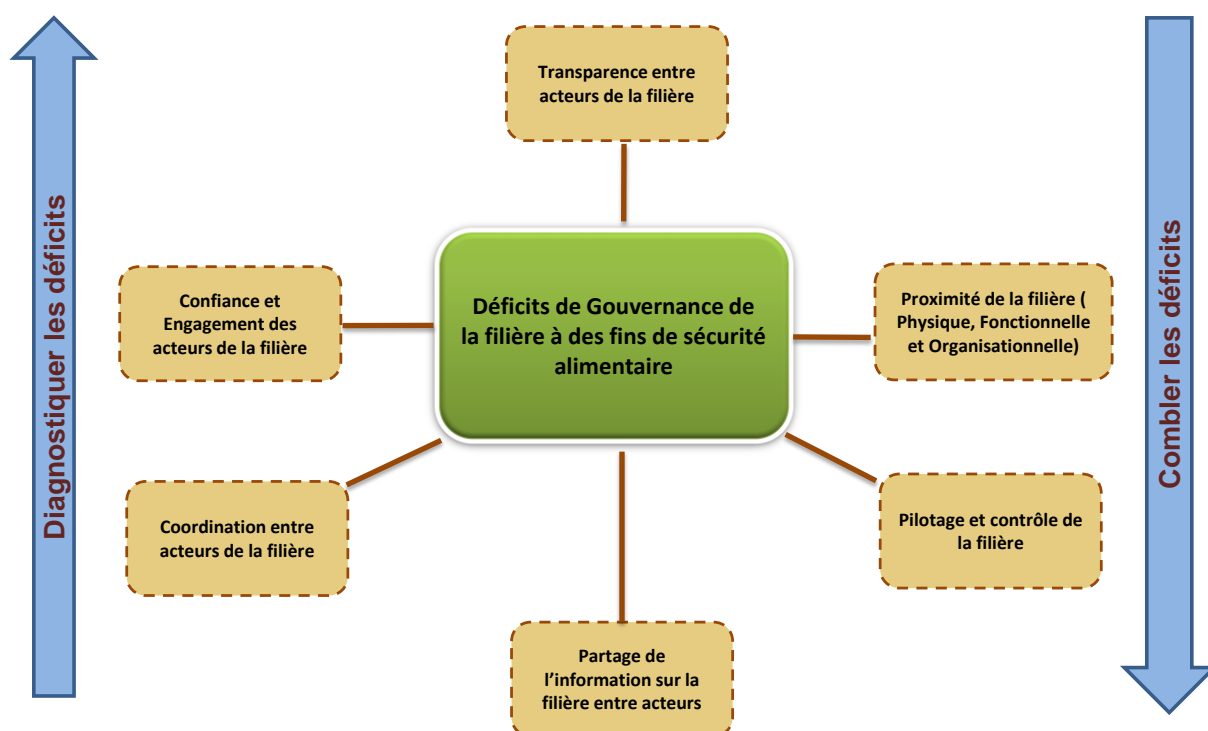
Diagnostiquer les déficits

Transparence entre acteurs de la filière

Confiance et Engagement des acteurs de la filière

Déficits de Gouvernance de la filière à des fins de sécurité alimentaire

Proximité de la filière ( Physique, Fonctionnelle et Organisationnelle)

Coordination entre acteurs de la filière

Pilotage et contrôle de la filière

Partage de l'information sur la filière entre acteurs

Combler les déficits